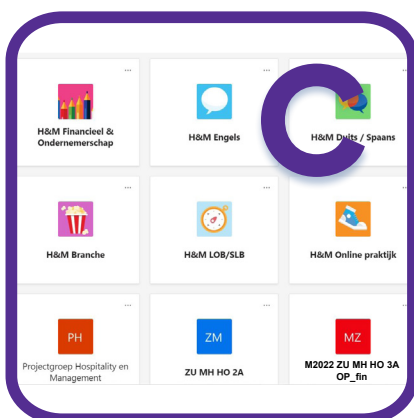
...
H&M Financieel & Ondernemerschap

...
H&M Engels

...
H&M Duits / Spaans

...
H&M Branche

...
H&M LOB/SLB

...
H&M Online praktijk

...
PH
Projectgroep Hospitality en Management

...
ZM
ZU MH HO 2A

...
MZ
M2022 ZU MH HO 3A OP_fin